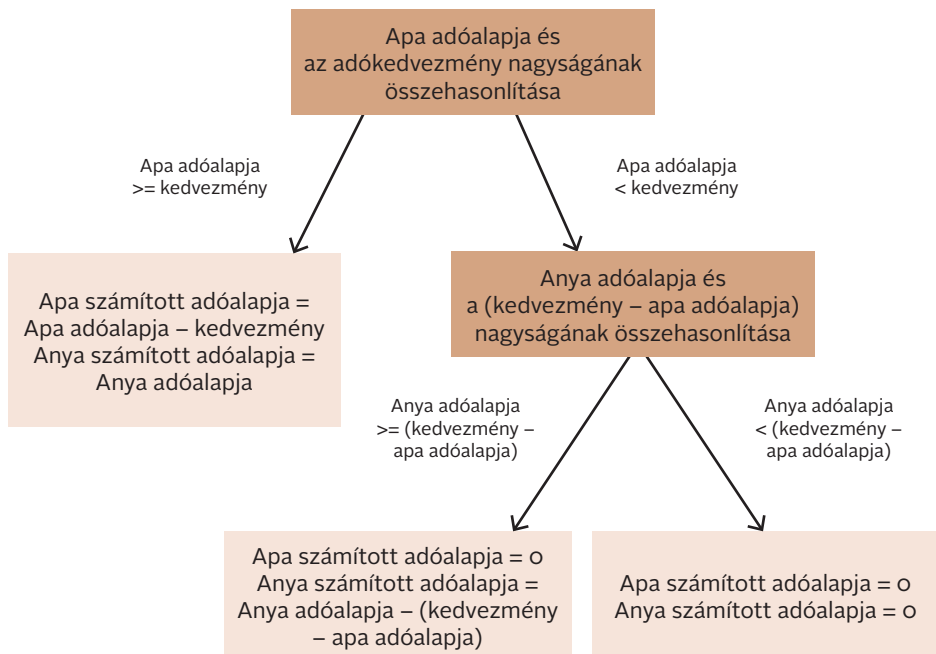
Apa adóalapja és
az adókedvezmény nagyságának
összehasonlítása

Apa adóalapja
>= kedvezmény

Apa adóalapja
< kedvezmény

Apa számított adóalapja =
Apa adóalapja – kedvezmény
Anya számított adóalapja =
Anya adóalapja

Anya adóalapja és
a (kedvezmény – apa adóalapja)
nagyságának összehasonlítása

Anya adóalapja
>= (kedvezmény –
apa adóalapja)

Anya adóalapja
< (kedvezmény –
apa adóalapja)

Apa számított adóalapja = 0
Anya számított adóalapja =
Anya adóalapja – (kedvezmény
– apa adóalapja)

Apa számított adóalapja = 0
Anya számított adóalapja = 0